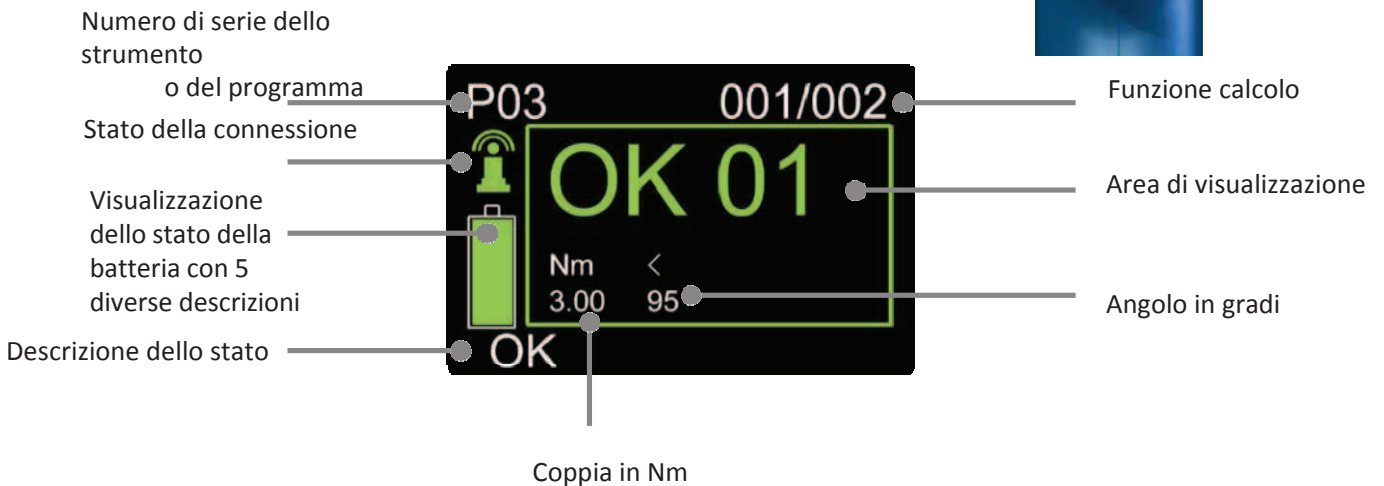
Numero di serie dello strumento o del programma

P03

001/002

Funzione calcolo

Stato della connessione

OK 01

Area di visualizzazione

Visualizzazione dello stato della batteria con 5 diverse descrizioni

Nm <

3.00 95

Angolo in gradi

Descrizione dello stato

OK

Coppia in Nm